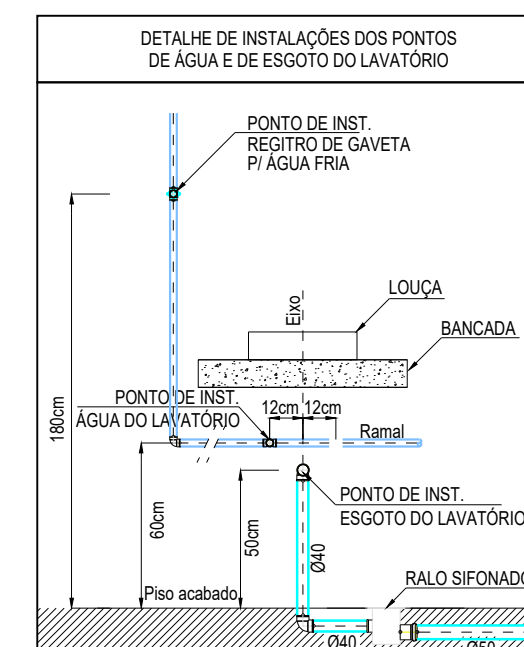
DETALHE DE INSTALAÇÕES DOS PONTOS DE ÁGUA E DE ESGOTO DO LAVATÓRIO

PONTO DE INST.
REGITRO DE GAVETA
P/ ÁGUA FRIA

LOUÇA

Eixo

BANCADA

PONTO DE INST.
ÁGUA DO LAVATÓRIO

12cm 12cm

Ramal

180cm

60cm

50cm

PONTO DE INST.
ESGOTO DO LAVATÓRIO

Ø40

RALO SIFONADO

Piso acabado

Ø40

Ø50